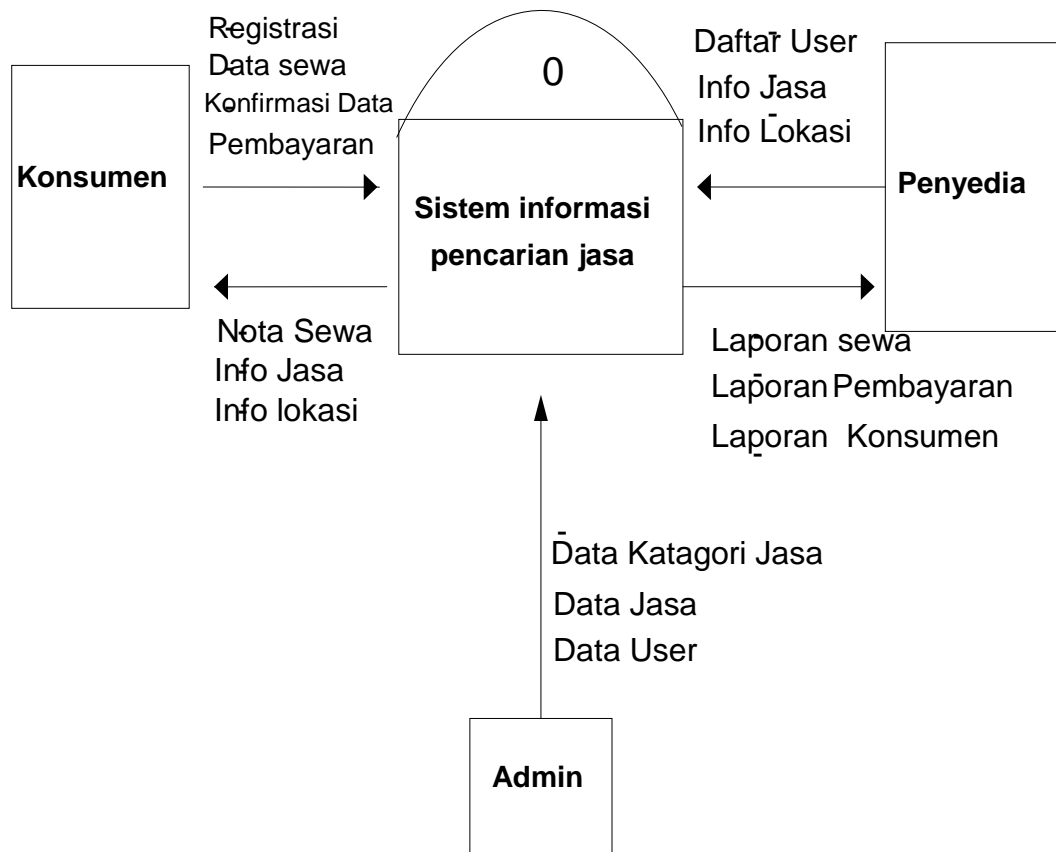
Registrasi
Data sewa
Konfirmasi Data
Pembayaran

0

Daftar User
Info Jasa
Info Lokasi

Konsumen

Sistem informasi pencarian jasa

Penyedia

Nota Sewa
Info Jasa
Info lokasi

Laporan sewa
Laporan Pembayaran
Laporan Konsumen

Data Katagori Jasa
Data Jasa
Data User

Admin